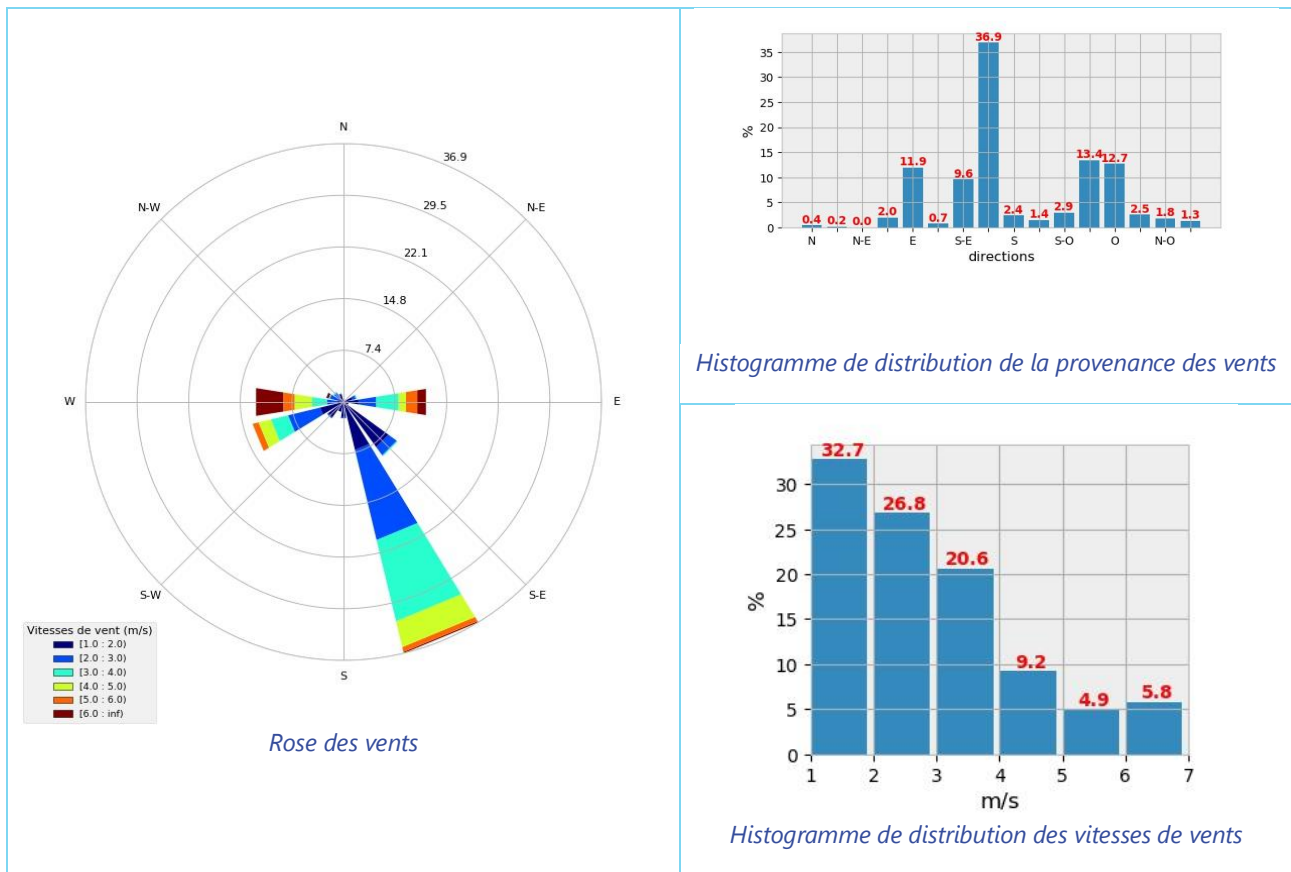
N
N-E
E
S-E
S
S-W
W
N-W
36.9
29.5
22.1
14.8
7.4

Vitesses de vent (m/s)
[1.0 : 2.0)
[2.0 : 3.0)
[3.0 : 4.0)
[4.0 : 5.0)
[5.0 : 6.0)
[6.0 : inf)

Rose des vents

%
35
30
25
20
15
10
5
0
0.4 0.2 0.0 2.0 11.9 0.7 9.6 36.9 2.4 1.4 2.9 13.4 12.7 2.5 1.8 1.3
N N-E E S-E S S-O O N-O
directions

Histogramme de distribution de la provenance des vents

%
30
25
20
15
10
5
0
32.7 26.8 20.6 9.2 4.9 5.8
1 2 3 4 5 6 7
m/s

Histogramme de distribution des vitesses de vents